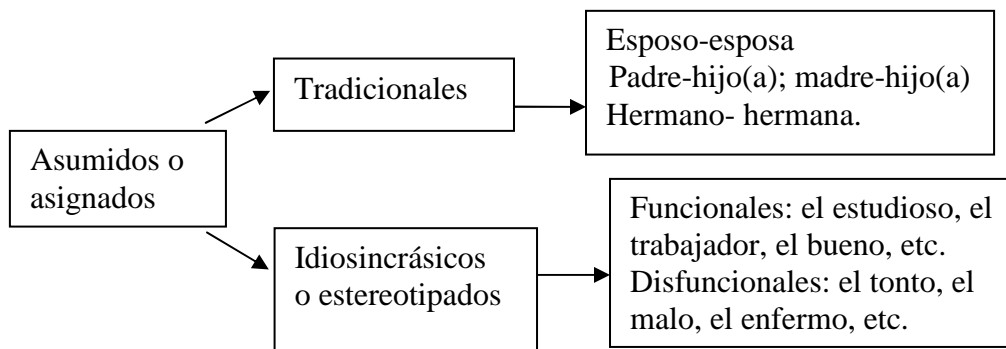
Asumidos o asignados

Tradicionales

Esposo-esposa
Padre-hijo(a); madre-hijo(a)
Hermano- hermana.

Idiosincrásicos o estereotipados

Funcionales: el estudioso, el trabajador, el bueno, etc.
Disfuncionales: el tonto, el malo, el enfermo, etc.